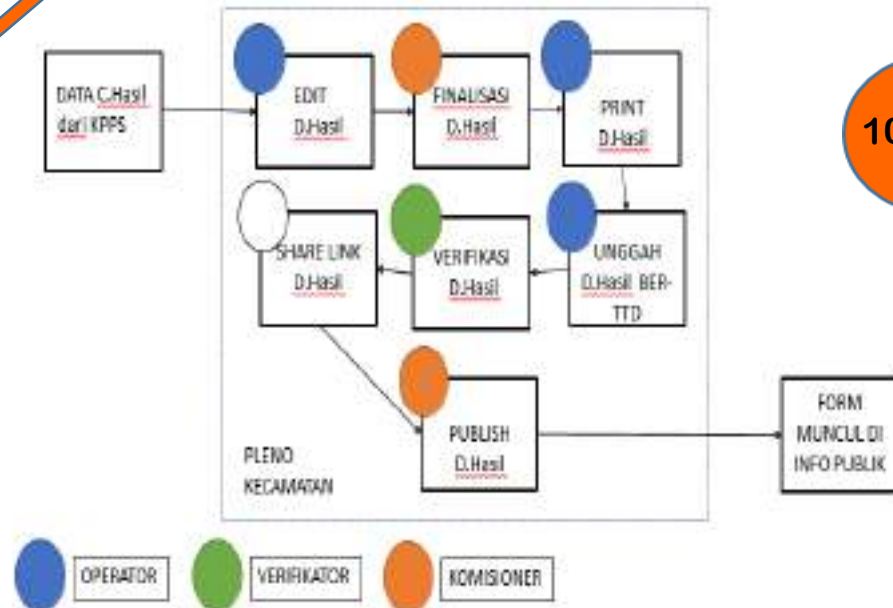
DATA C.Hasil dari KPPS

EDIT D.Hasil

FINALISASI D.Hasil

PRINT D.Hasil

10

SHARE LINK D.Hasil

VERIFIKASI D.Hasil

UNGGAH D.Hasil BER-TTD

PUBLISH D.Hasil

FORM MUNCUL DI INFO PUBLIK

PLENO KECAMATAN

OPERATOR

VERIFIKATOR

KOMISIONER